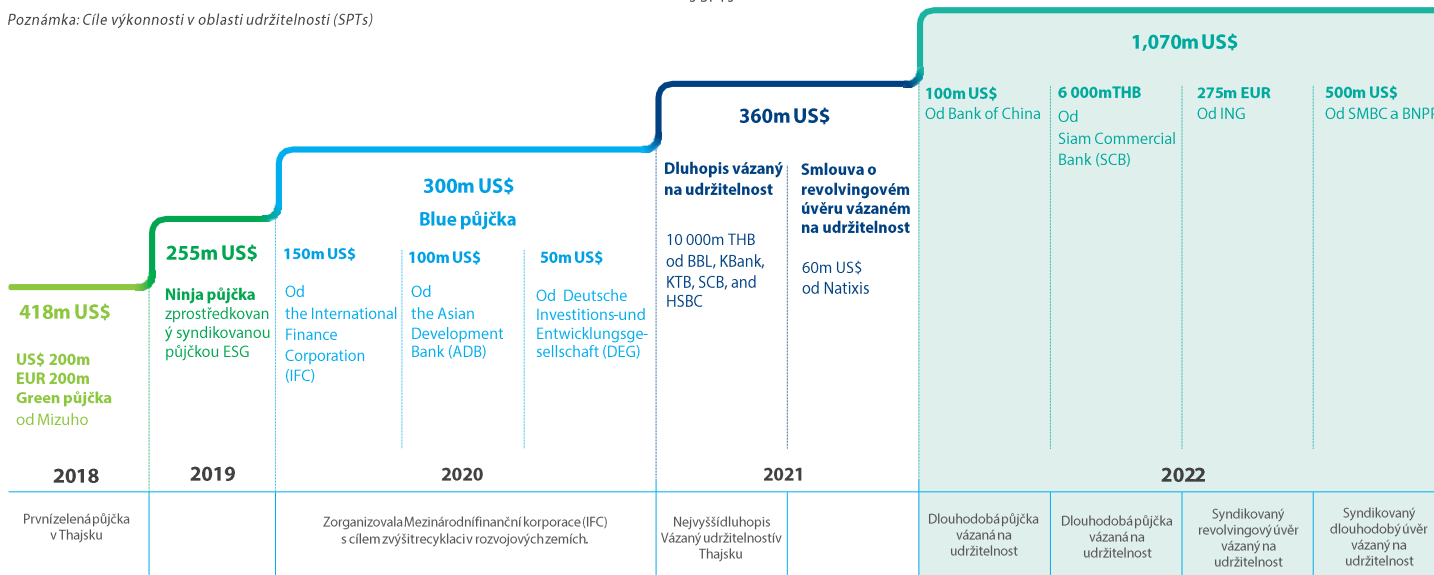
Poznámka: Cíle výkonnosti v oblasti udržitelnosti (SPTs)

418m US$

US$ 200m
EUR 200m
Green půjčka
od Mizuho

255m US$

Ninja půjčka
zprostředkovaný syndikovanou půjčkou ESG

300m US$

Blue půjčka

150m US$
Od the International Finance Corporation (IFC)

100m US$
Od the Asian Development Bank (ADB)

50m US$
Od Deutsche Investitions-und Entwicklungsgesellschaft (DEG)

360m US$

Dluhopis vázaný na udržitelnost

10 000m THB od BBL, KBank, KTB, SCB, and HSBC

Smlouva o revolvingovém úvěru vázaném na udržitelnost

60m US$
od Natixis

1,070m US$

100m US$
Od Bank of China

6 000mTHB
Od Siam Commercial Bank (SCB)

275m EUR
Od ING

500m US$
Od SMBC a BNP

2018

2019

2020

2021

2022

Prvnízelená půjčka v Thajsku

Zorganizovala Mezinárodní finanční korporace (IFC) s cílem zvýšit recyklaci v rozvojových zemích.

Nejvyšší dluhopis Vázaný udržitelností v Thajsku

Dlouhodobá půjčka vázaná na udržitelnost

Dlouhodobá půjčka vázaná na udržitelnost

Syndikovaný revolvingový úvěr vázaný na udržitelnost

Syndikovaný dlouhodobý úvěr vázaný na udržitelnost